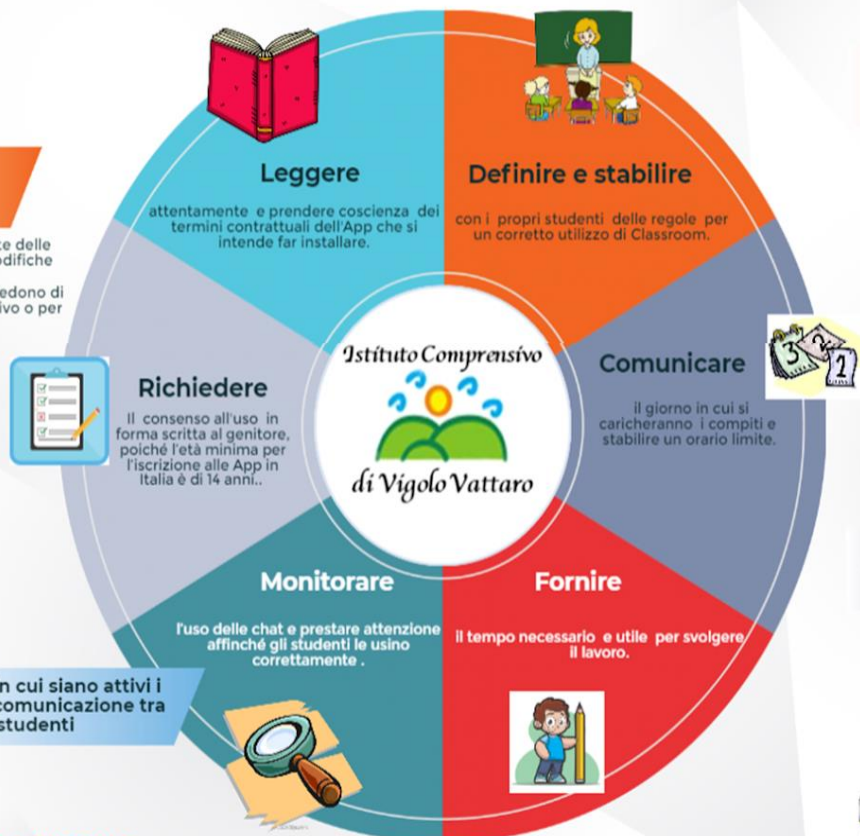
Leggere

attentamente e prendere coscienza dei termini contrattuali dell'App che si intende far installare.

Definire e stabilire

con i propri studenti delle regole per un corretto utilizzo di Classroom.

Comunicare

il giorno in cui si caricheranno i compiti e stabilire un orario limite.

Fornire

Il tempo necessario e utile per svolgere il lavoro.

Monitorare

l'uso delle chat e prestare attenzione affinché gli studenti le usino correttamente .

Richiedere

Il consenso all'uso in forma scritta al genitore, poiché l'età minima per l'iscrizione alle App in Italia è di 14 anni..

Istituto Comprensivo di Vigolo Vattaro

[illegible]e delle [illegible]odifiche

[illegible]edono di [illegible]ivo o per

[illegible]n cui siano attivi i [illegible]comunicazione tra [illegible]studenti